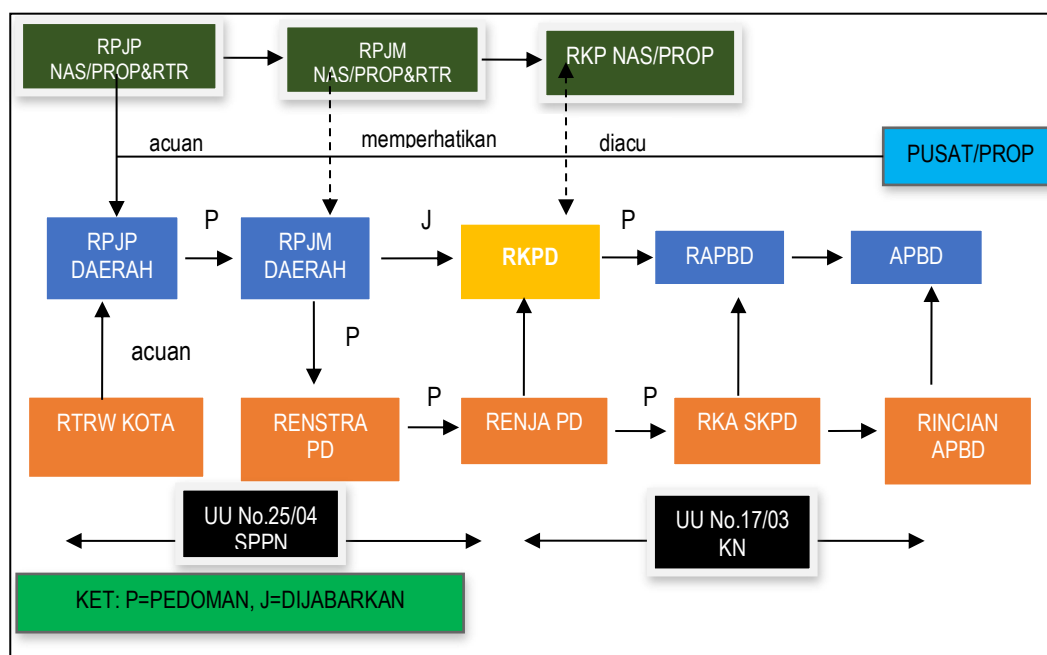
RPJP NAS/PROP&RTR

RPJM NAS/PROP&RTR

RKP NAS/PROP

acuan

memperhatikan

diacu

PUSAT/PROP

RPJP DAERAH

P

RPJM DAERAH

J

RKPD

P

RAPBD

APBD

acuan

P

RTRW KOTA

RENSTRA PD

P

RENJA PD

P

RKA SKPD

RINCIAN APBD

UU No.25/04 SPPN

UU No.17/03 KN

KET: P=PEDOMAN, J=DIJABARKAN